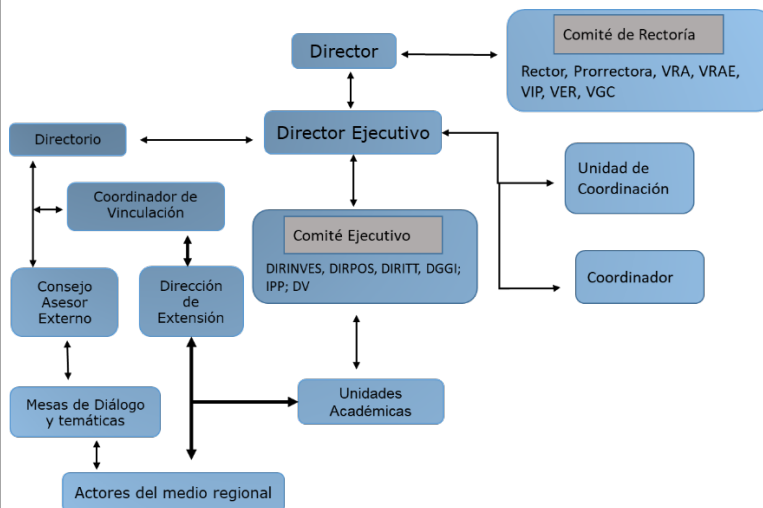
Director

Comité de Rectoría

Rector, Prorrectora, VRA, VRAE, VIP, VER, VGC

Directorio

Director Ejecutivo

Unidad de Coordinación

Coordinador de Vinculación

Comité Ejecutivo

DIRINVES, DIRPOS, DIRITT, DGGI; IPP; DV

Coordinador

Consejo Asesor Externo

Dirección de Extensión

Mesas de Diálogo y temáticas

Unidades Académicas

Actores del medio regional